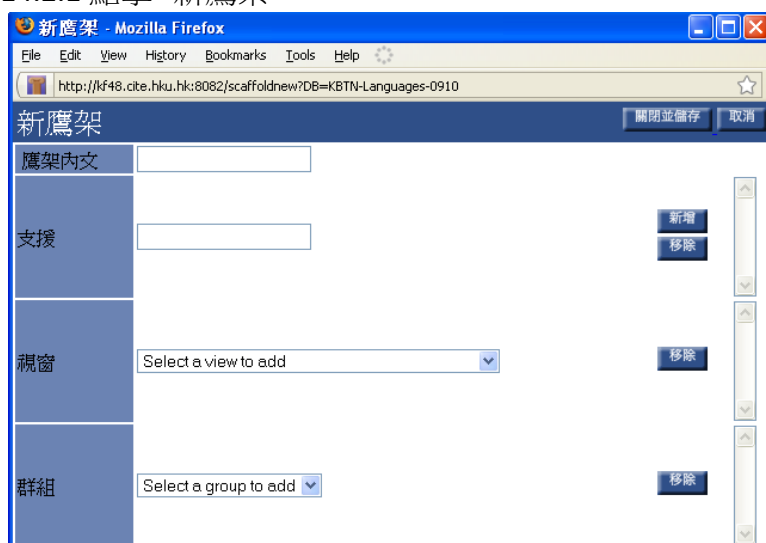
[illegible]

新鷹架 - Mozilla Firefox

File Edit View History Bookmarks Tools Help

http://kf48.cite.hku.hk:8082/scaffoldnew?DB=KBTN-Languages-0910

新鷹架

關閉並儲存 取消

| 鷹架內文 | |
|---|---|
| 支援 | 新增 移除 |
| 視窗 | Select a view to add 移除 |
| 群組 | Select a group to add 移除 |